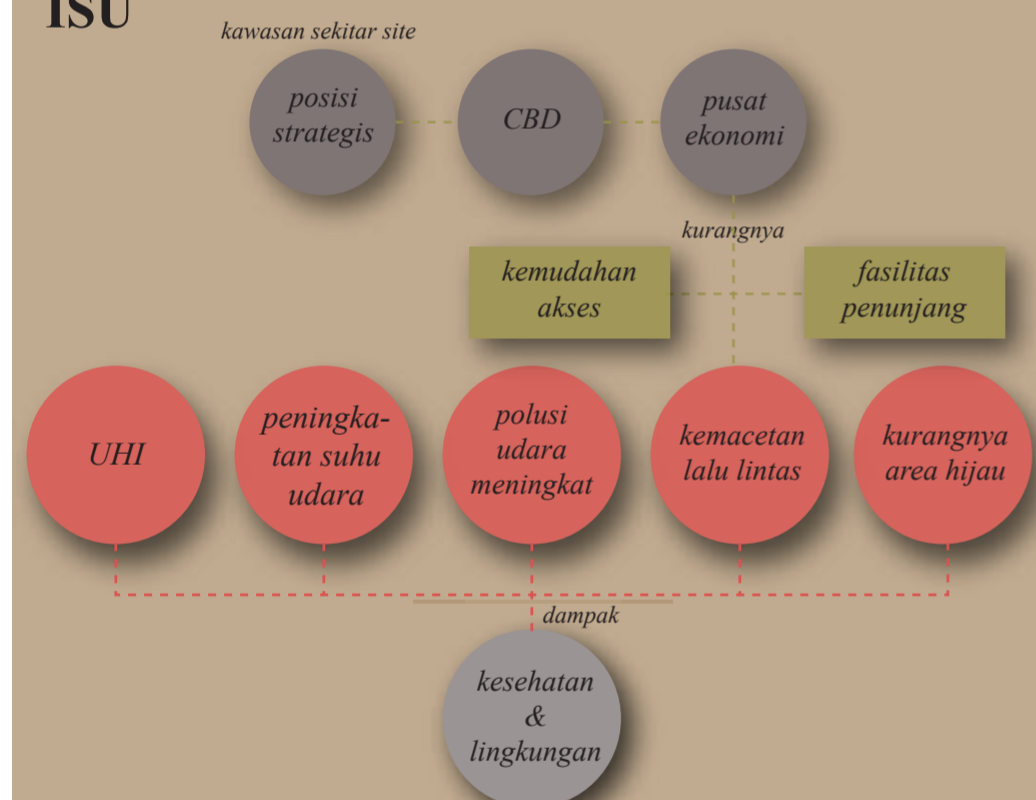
ISU

kawasan sekitar site

posisi strategis

CBD

pusat ekonomi

kurangnya

kemudahan akses

fasilitas penunjang

UHI

peningkatan suhu udara

polusi udara meningkat

kemacetan lalu lintas

kurangnya area hijau

dampak

kesehatan & lingkungan